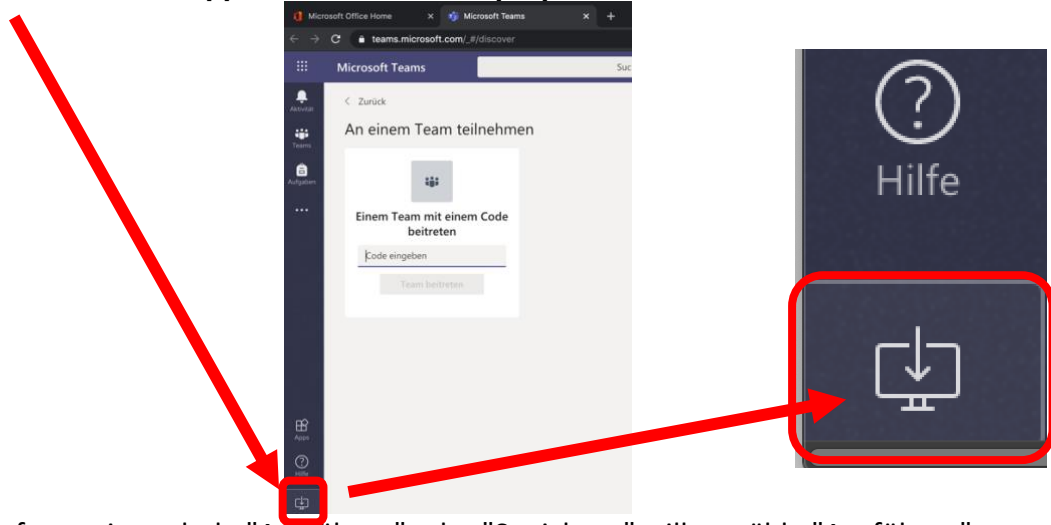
Microsoft Office Home
Microsoft Teams
teams.microsoft.com/_#/discover
Microsoft Teams
Such
Aktivität
Teams
Aufgaben
...
Apps
Hilfe
< Zurück
An einem Team teilnehmen
Einem Team mit einem Code beitreten
Code eingeben
Team beitreten
Hilfe
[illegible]